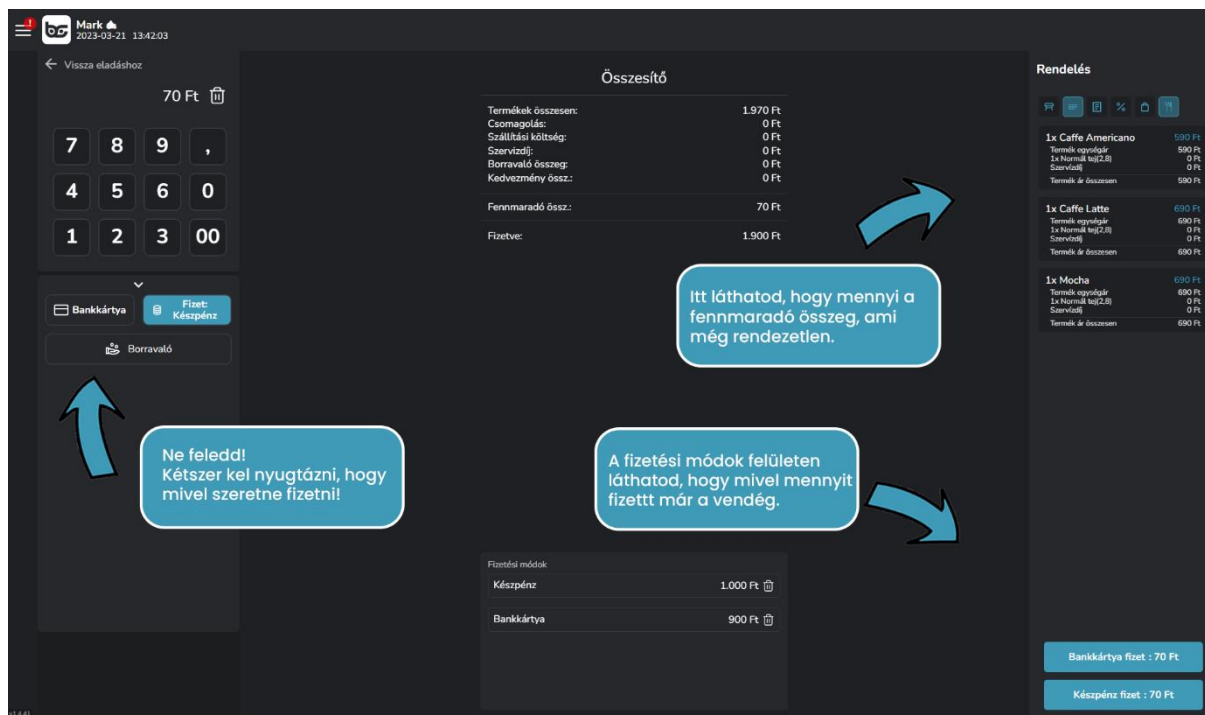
Mark
2023-03-21 13:42:03

← Vissza eladáshoz

70 Ft

7 8 9 ,
4 5 6 0
1 2 3 00

Bankkártya
Fizet: Készpénz
Borravaló

Ne feledd!
Kétszer kel nyugtázni, hogy mivel szeretne fizetni!

Összesítő

| | |
|---|---|
| Termékek összesen: | 1.970 Ft |
| Csomagolás: | 0 Ft |
| Szállítási költség: | 0 Ft |
| Szervízdíj: | 0 Ft |
| Borravaló összeg: | 0 Ft |
| Kedvezmény össz.: | 0 Ft |
| Fennmaradó össz.: | 70 Ft |
| Fizetve: | 1.900 Ft |

Itt láthatod, hogy mennyi a fennmaradó összeg, ami még rendezetlen.

A fizetési módok felületen láthatod, hogy mivel mennyit fizettt már a vendég.

Fizetési módok
Készpénz 1.000 Ft
Bankkártya 900 Ft

Rendelés

1x Caffe Americano 590 Ft
Termék egységár 590 Ft
1x Normál tej(2,8) 0 Ft
Szervízdíj 0 Ft
Termék ár összesen 590 Ft

1x Caffe Latte 690 Ft
Termék egységár 690 Ft
1x Normál tej(2,8) 0 Ft
Szervízdíj 0 Ft
Termék ár összesen 690 Ft

1x Mocha 690 Ft
Termék egységár 690 Ft
1x Normál tej(2,8) 0 Ft
Szervízdíj 0 Ft
Termék ár összesen 690 Ft

Bankkártya fizet : 70 Ft
Készpénz fizet : 70 Ft